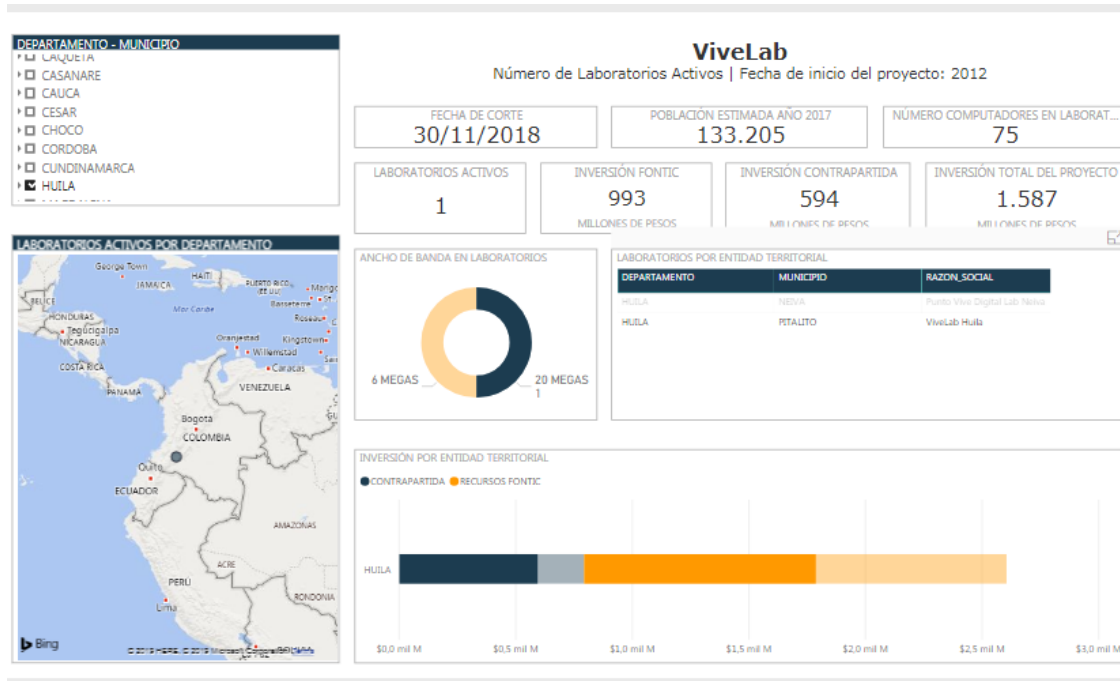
DEPARTAMENTO - MUNICIPIO
CAQUETA
CASANARE
CAUCA
CESAR
CHOCO
CORDOBA
CUNDINAMARCA
HUILA

ViveLab
Número de Laboratorios Activos | Fecha de inicio del proyecto: 2012

FECHA DE CORTE
30/11/2018

POBLACIÓN ESTIMADA AÑO 2017
133.205

NÚMERO COMPUTADORES EN LABORAT...
75

LABORATORIOS ACTIVOS
1

INVERSIÓN FONTIC
993
MILLONES DE PESOS

INVERSIÓN CONTRAPARTIDA
594
MILLONES DE PESOS

INVERSIÓN TOTAL DEL PROYECTO
1.587
MILLONES DE PESOS

LABORATORIOS ACTIVOS POR DEPARTAMENTO
George Town
HAITI
PUERTO RICO
JAMAICA
Mar Caribe
Basseterre
BELICE
HONDURAS
Roseau
Tegucigalpa
NICARAGUA
Oranjestad
Kingstown
Willemstad
COSTA RICA
Caracas
PANAMA
VENEZUELA
Bogota
COLOMBIA
Quito
ECUADOR
AMAZONAS
ACRE
PERÚ
RONDONIA
Lima
Bing
© 2018 HERE, © 2018 Microsoft Corporation Terms

ANCHO DE BANDA EN LABORATORIOS
6 MEGAS
20 MEGAS
1

LABORATORIOS POR ENTIDAD TERRITORIAL
| DEPARTAMENTO | MUNICIPIO | RAZON_SOCIAL |
|---|---|---|
| HUILA | NEIVA | Punto Vive Digital Lab Neiva |
| HUILA | PITALITO | ViveLab Huila |

INVERSIÓN POR ENTIDAD TERRITORIAL
CONTRAPARTIDA RECURSOS FONTIC
HUILA
$0,0 mil M
$0,5 mil M
$1,0 mil M
$1,5 mil M
$2,0 mil M
$2,5 mil M
$3,0 mil M